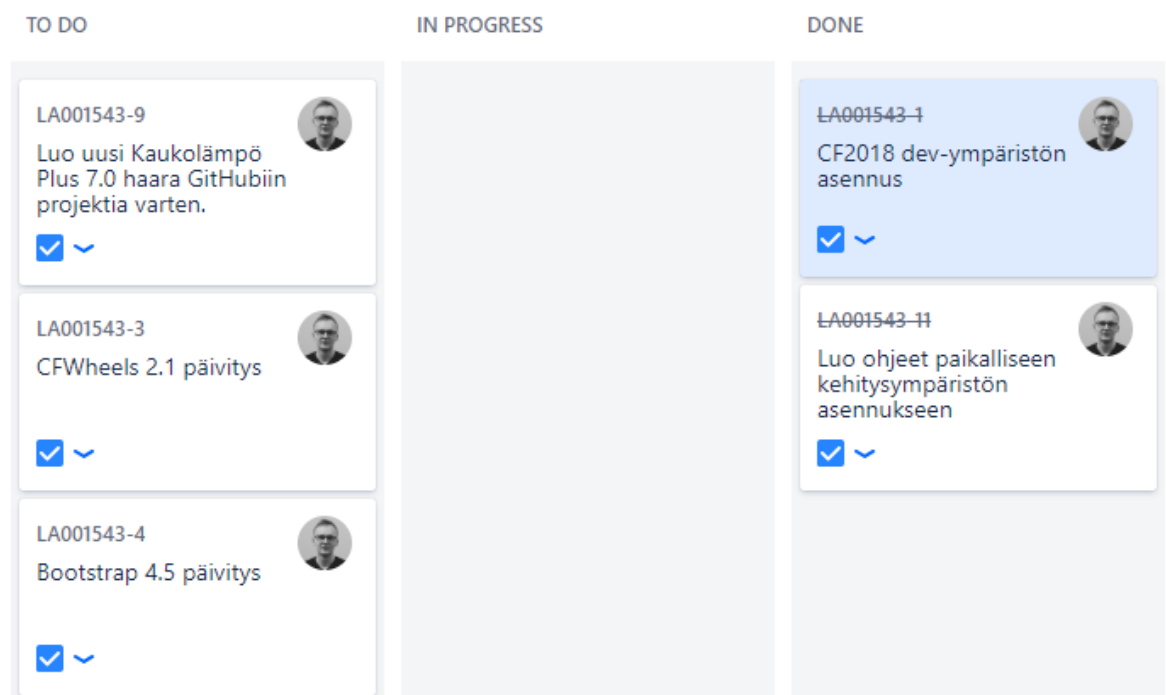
TO DO

LA001543-9
Luo uusi Kaukolämpö Plus 7.0 haara GitHubiin projektia varten.

LA001543-3
CFWheels 2.1 päivitys

LA001543-4
Bootstrap 4.5 päivitys

IN PROGRESS

DONE

~~LA001543-1~~
CF2018 dev-ympäristön asennus

~~LA001543-11~~
Luo ohjeet paikalliseen kehitysympäristön asennukseen